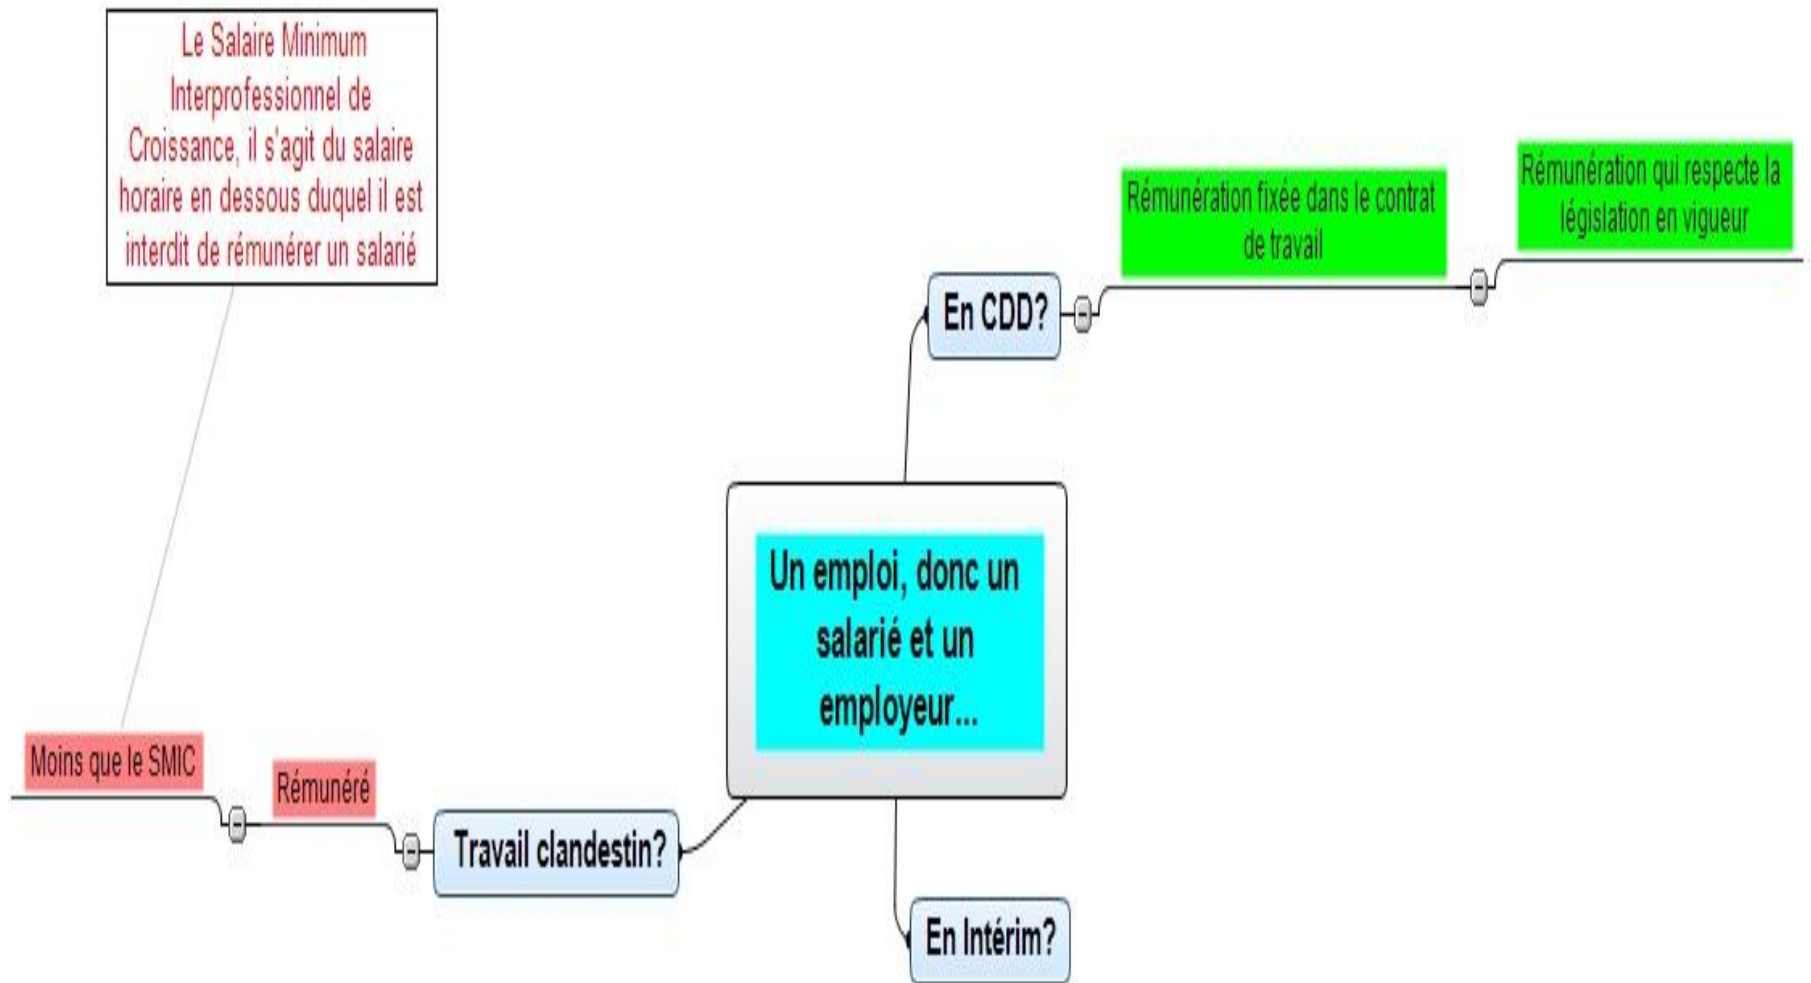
Le Salaire Minimum Interprofessionnel de Croissance, il s'agit du salaire horaire en dessous duquel il est interdit de rémunérer un salarié

Rémunération fixée dans le contrat de travail

Rémunération qui respecte la législation en vigueur

En CDD?

Un emploi, donc un salarié et un employeur...

Moins que le SMIC

Rémunéré

Travail clandestin?

En Intérim?